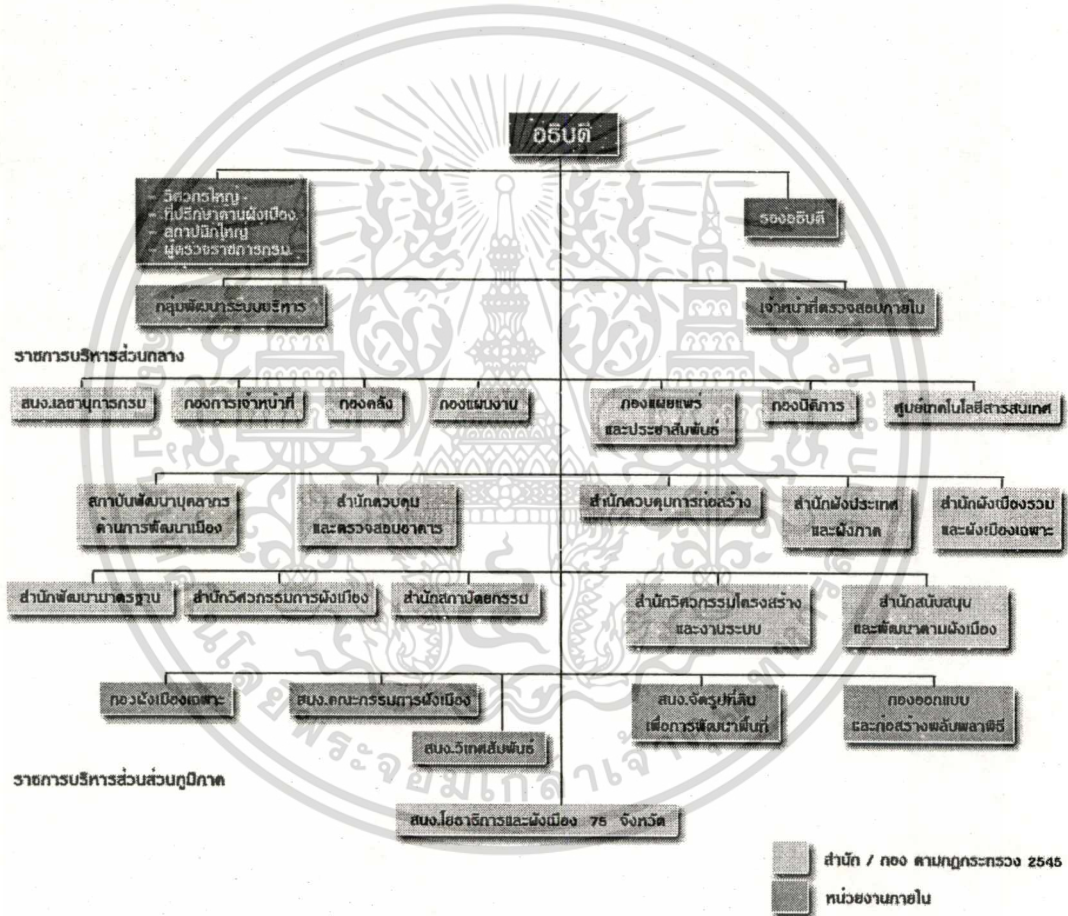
อธิบดี

- วิศวกรใหญ่
- ที่ปรึกษาด้านผังเมือง
- สถาปนิกใหญ่
- ผู้ตรวจราชการกรม

รองอธิบดี

กลุ่มพัฒนาระบบบริหาร

เจ้าหน้าที่ตรวจสอบภายใน

ราชการบริหารส่วนกลาง

สนง.เลขานุการกรม

กองการเจ้าหน้าที่

กองคลัง

กองแผนงาน

กองเผยแพร่และประชาสัมพันธ์

กองนิติการ

ศูนย์เทคโนโลยีสารสนเทศ

สถาบันพัฒนาบุคลากรด้านการพัฒนาเมือง

สำนักควบคุมและตรวจสอบอาคาร

สำนักควบคุมการก่อสร้าง

สำนักผังประเทศและผังภาค

สำนักผังเมืองรวมและผังเมืองเฉพาะ

สำนักพัฒนามาตรฐาน

สำนักวิศวกรรมการผังเมือง

สำนักสถาปัตยกรรม

สำนักวิศวกรรมโครงสร้างและงานระบบ

สำนักสนับสนุนและพัฒนาตามผังเมือง

กองผังเมืองเฉพาะ

สนง.คณะกรรมการผังเมือง

สนง.วิเทศสัมพันธ์

สนง.จัดรูปที่ดินเพื่อการพัฒนาพื้นที่

กองออกแบบและก่อสร้างพลับพลาพิธี

ราชการบริหารส่วนส่วนภูมิภาค

สนง.โยธาธิการและผังเมือง 75 จังหวัด

สำนัก / กอง ตามกฎกระทรวง 2545

หน่วยงานภายใน